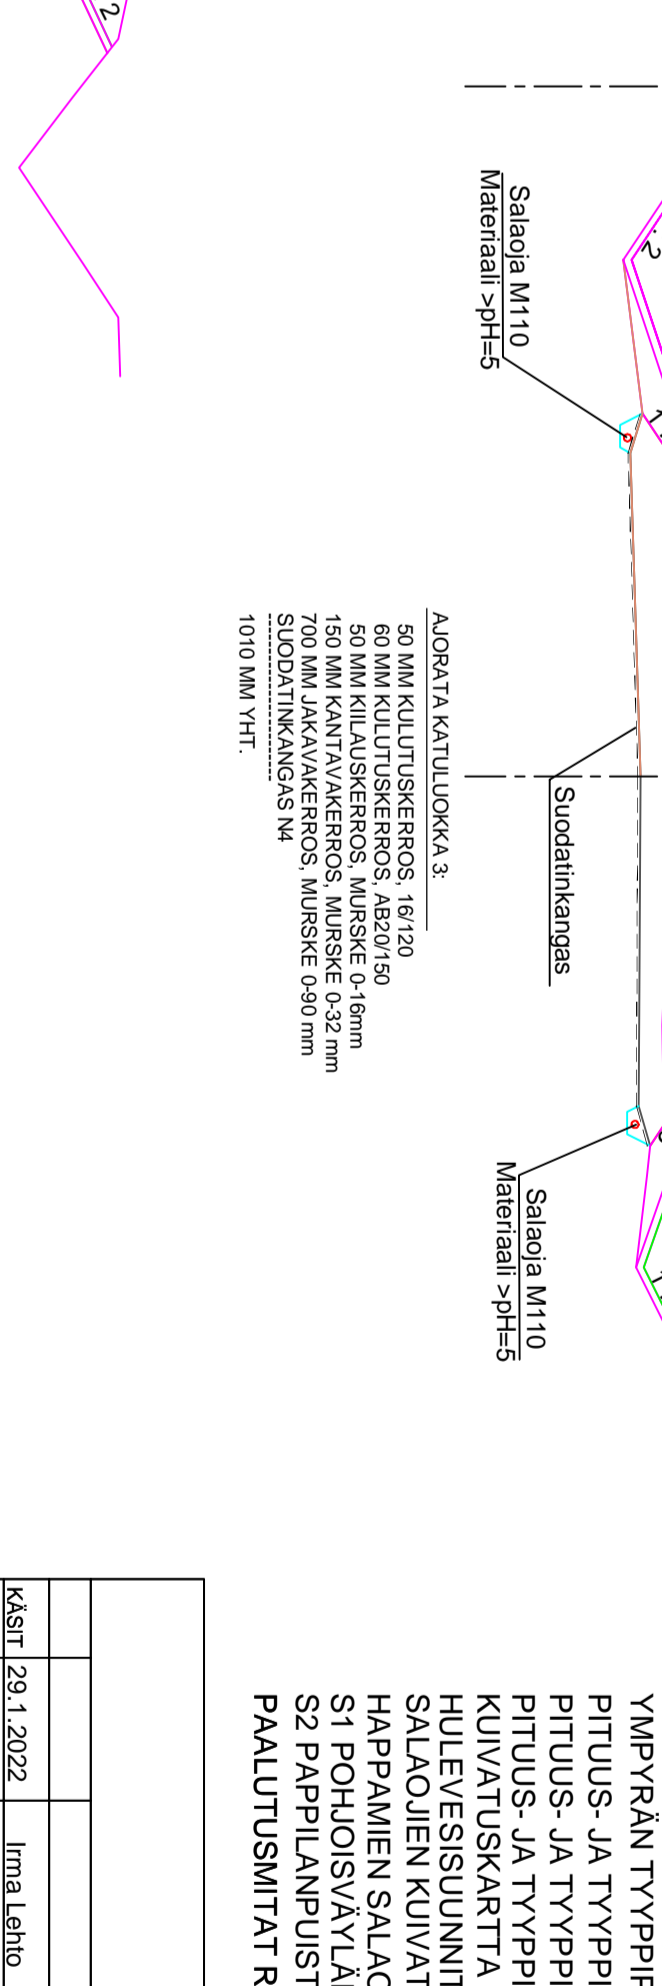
2

Salaoja M110
Materiaali >pH=5

2

1

AJORATA KATULUOKKA 3:

50 MM KULUTUSKERROS, 16/120
60 MM KULUTUSKERROS, AB20/150
50 MM KIILAUSKERROS, MURSKE 0-16mm
150 MM KANTAVAKERROS, MURSKE 0-32 mm
700 MM JAKAVAKERROS, MURSKE 0-90 mm
SUODATINKANGAS N4

1010 MM YHT.

Suodatinkangas

Salaoja M110
Materiaali >pH=5

YMPYRÄN TYYPPI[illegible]
PITUUS- JA TYYPPI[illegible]
PITUUS- JA TYYPPI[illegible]
PITUUS- JA TYYPPI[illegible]
KUIVATUSKARTTA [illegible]
HULEVESISUUNNIT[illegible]
SALAOJIEN KUIVAT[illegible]
HAPPAMIEN SALAO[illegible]
S1 POHJOISVÄYLÄ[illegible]
S2 PAPPILANPUIST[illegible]
PAALUTUSMITAT R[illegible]

| | | |
|---|---|---|
| | | |
| | | |
| KÄSIT | 29.1.2022 | Irma Lehto |